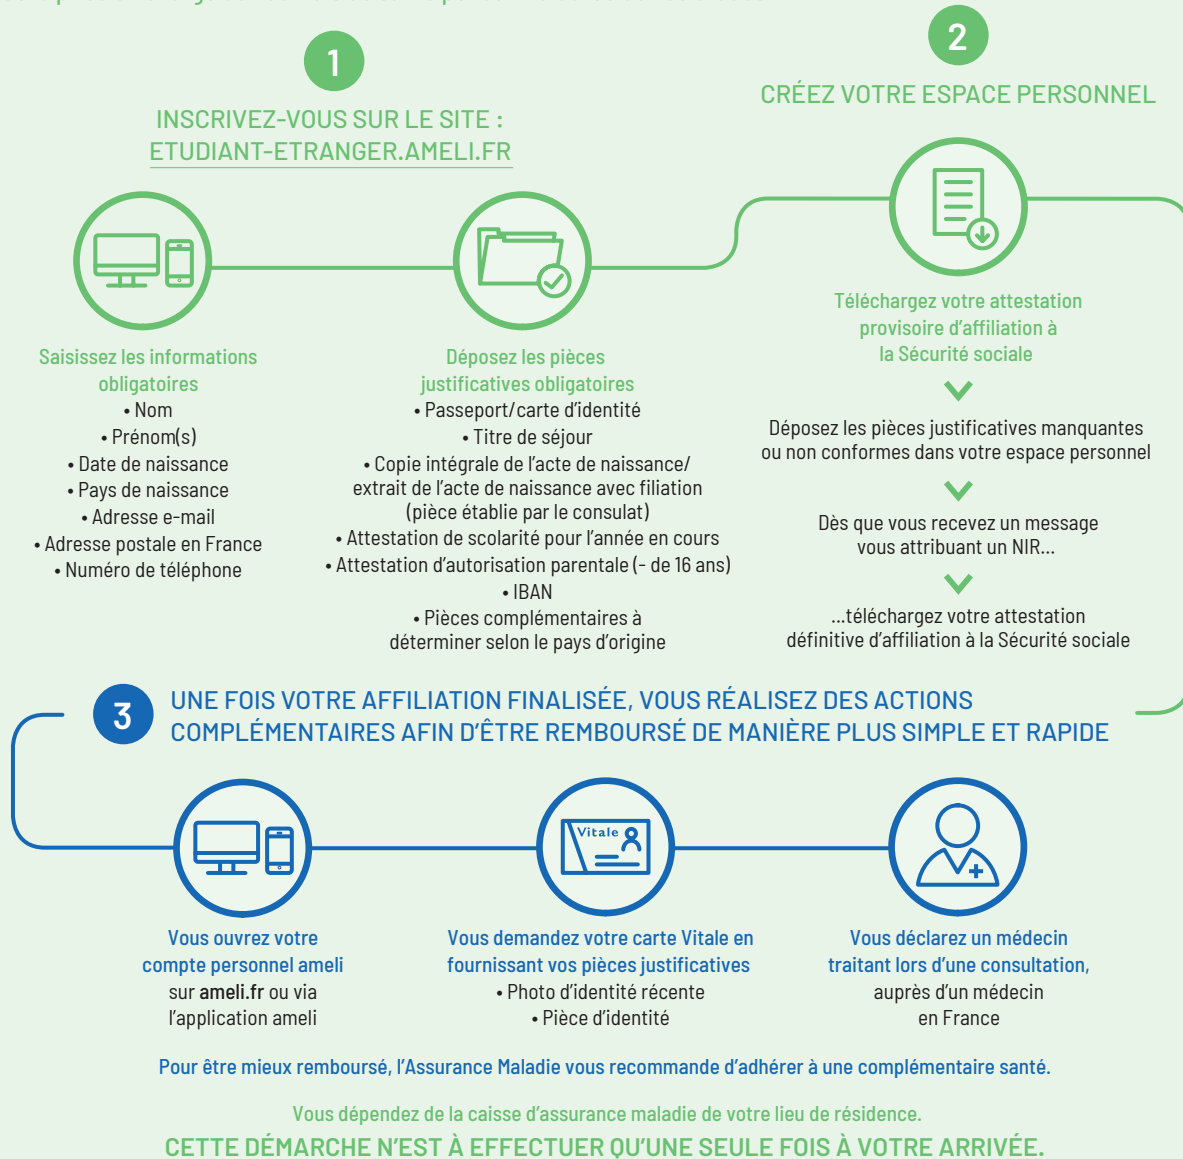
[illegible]

1

INSCRIVEZ-VOUS SUR LE SITE : ETUDIANT-ETRANGER.AMELI.FR

2

CRÉEZ VOTRE ESPACE PERSONNEL

Saisissez les informations obligatoires
• Nom
• Prénom(s)
• Date de naissance
• Pays de naissance
• Adresse e-mail
• Adresse postale en France
• Numéro de téléphone

Déposez les pièces justificatives obligatoires
• Passeport/carte d'identité
• Titre de séjour
• Copie intégrale de l'acte de naissance/ extrait de l'acte de naissance avec filiation (pièce établie par le consulat)
• Attestation de scolarité pour l'année en cours
• Attestation d'autorisation parentale (- de 16 ans)
• IBAN
• Pièces complémentaires à déterminer selon le pays d'origine

Téléchargez votre attestation provisoire d'affiliation à la Sécurité sociale

Déposez les pièces justificatives manquantes ou non conformes dans votre espace personnel

Dès que vous recevez un message vous attribuant un NIR...

...téléchargez votre attestation définitive d'affiliation à la Sécurité sociale

3

UNE FOIS VOTRE AFFILIATION FINALISÉE, VOUS RÉALISEZ DES ACTIONS COMPLÉMENTAIRES AFIN D'ÊTRE REMBOURSÉ DE MANIÈRE PLUS SIMPLE ET RAPIDE

Vitale

Vous ouvrez votre compte personnel ameli sur ameli.fr ou via l'application ameli

Vous demandez votre carte Vitale en fournissant vos pièces justificatives
• Photo d'identité récente
• Pièce d'identité

Vous déclarez un médecin traitant lors d'une consultation, auprès d'un médecin en France

Pour être mieux remboursé, l'Assurance Maladie vous recommande d'adhérer à une complémentaire santé.

Vous dépendez de la caisse d'assurance maladie de votre lieu de résidence.

CETTE DÉMARCHE N'EST À EFFECTUER QU'UNE SEULE FOIS À VOTRE ARRIVÉE.